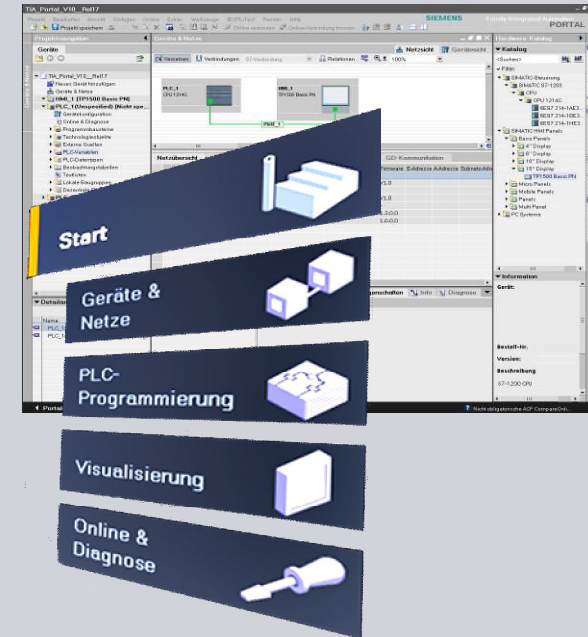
TIA_Portal_V10__Rel17

Projekt Bearbeiten Ansicht Einfügen Online Extras Werkzeuge ROPIUTest Fenster Hilfe

SIEMENS

Totally Integrated Automation PORTAL

Projektnavigation

Geräte & Netze

Hardware-Katalog

Geräte

Netzsicht

Gerätesicht

Katalog

TIA_Portal_V10__Rel17

Neues Gerät hinzufügen

Geräte & Netze

HMI_1 [TP1500 Basic PN]

PLC_1 [Inspektor] [Nicht spe...

Gerätekonfiguration

Online & Diagnose

Programmbausteine

Technologieobjekte

Externe Quellen

PLC-Variablen

PLC-Datentypen

Beobachtungstabellen

Textlisten

Lokale Baugruppen

Vernetzen

Verbindungen

Relationen

100%

PLC_1

CPU 1214C

HMI_1

TP1500 Basic PN

PN/IE_1

Filter

SIMATIC-Steuerung

SIMATIC S7-1200

CPU

CPU 1214C

6ES7 214-1AE3...

6ES7 214-1BE3...

6ES7 214-1HE3...

SIMATIC HMI Panels

Basic Panels

4" Display

6" Display

10" Display

15" Display

TP1500 Basic PN

Micro Panels

Mobile Panels

Panels

Multi Panel

PC Systems

Netzübersicht

GD-Kommunikation

Firmware E-Adresse A-Adresse Subnetz-Adresse

Detailansicht

Name

PLC_1

PLC_1

Eigenschaften

Info

Diagnose

Information

Gerät:

Bestell-Nr.:

Version:

Beschreibung

S7-1200 CPU

Portal

Nicht abgeleitetes AOP CompareOnli...

Start

Geräte & Netze

PLC-Programmierung

Visualisierung

Online & Diagnose